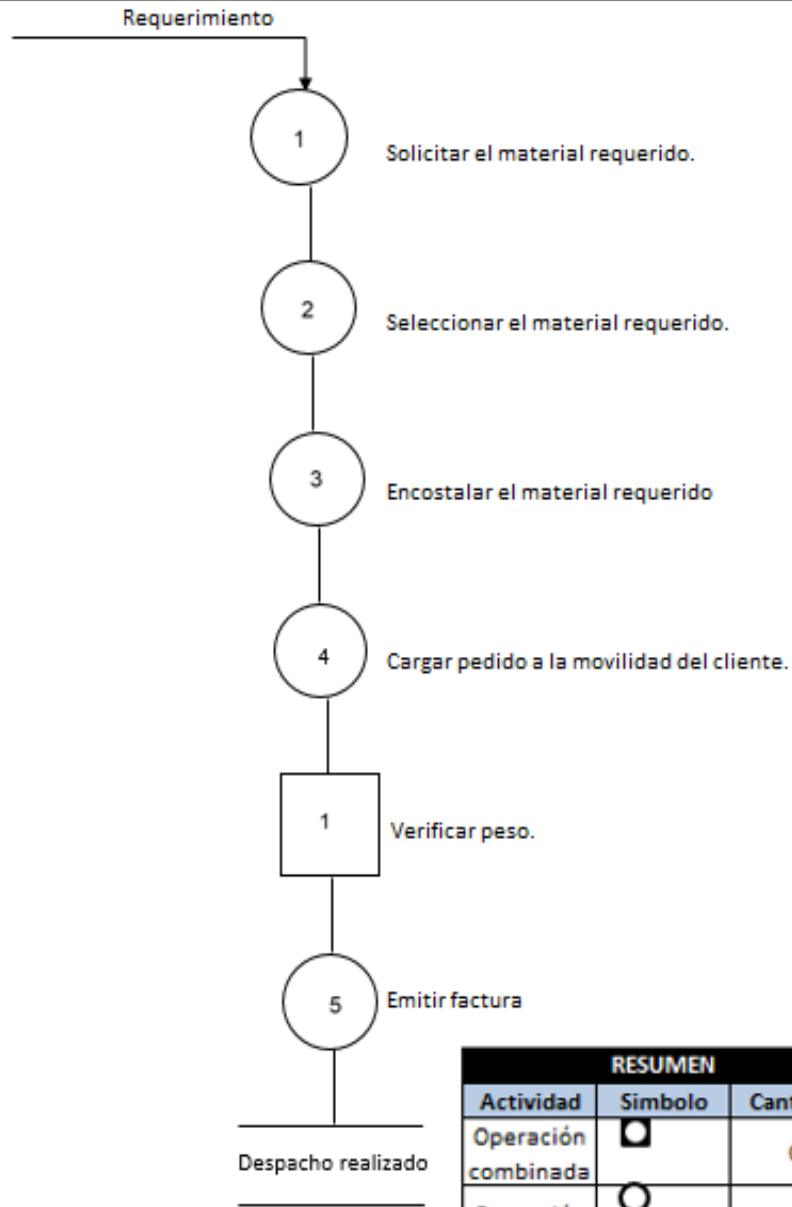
Requerimiento

1 Solicitar el material requerido.

2 Seleccionar el material requerido.

3 Encostalar el material requerido

4 Cargar pedido a la movilidad del cliente.

1 Verificar peso.

5 Emitir factura

Despacho realizado

| RESUMEN | | |
|---|---|---|
| Actividad | Simbolo | Cant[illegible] |
| Operación combinada | | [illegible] |
| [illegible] | | |